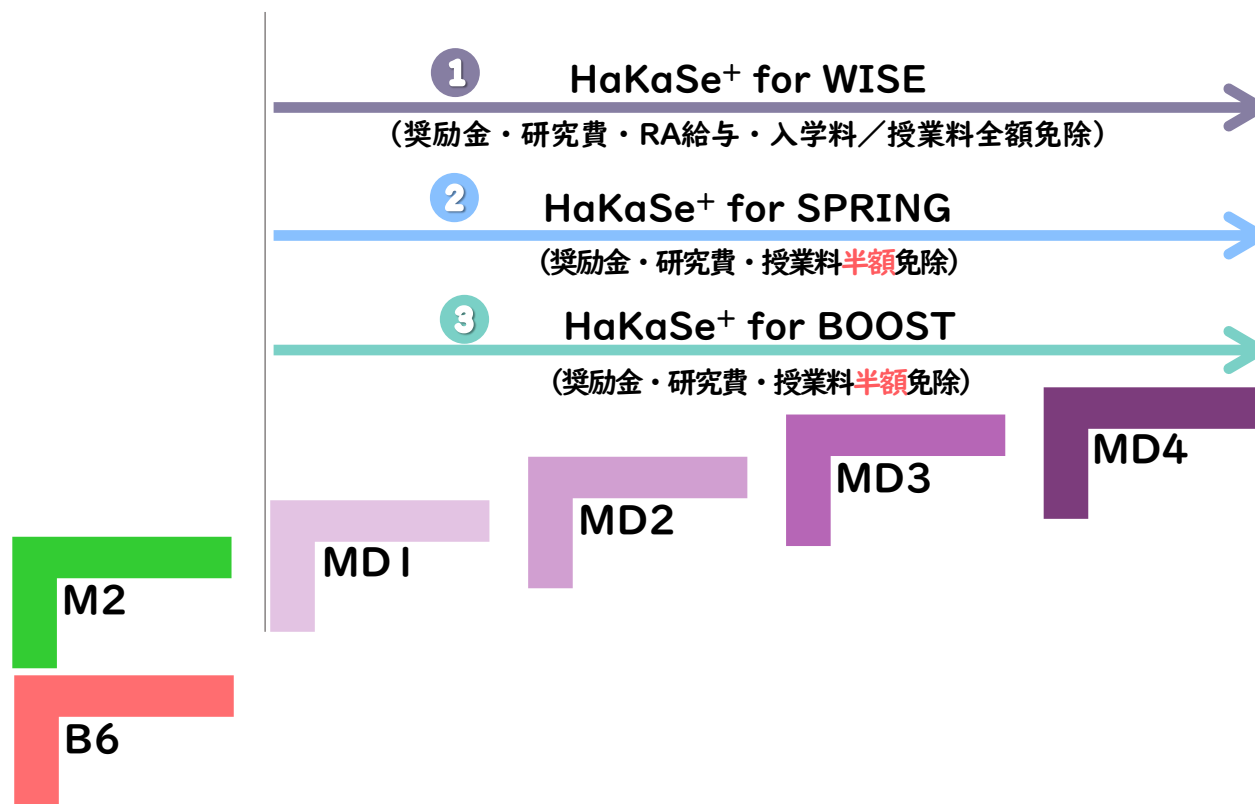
1 HaKaSe$^+$ for WISE

（奨励金・研究費・RA給与・入学料／授業料全額免除）

2 HaKaSe$^+$ for SPRING

（奨励金・研究費・授業料半額免除）

3 HaKaSe$^+$ for BOOST

（奨励金・研究費・授業料半額免除）

MD4

MD3

MD2

MD1

M2

B6